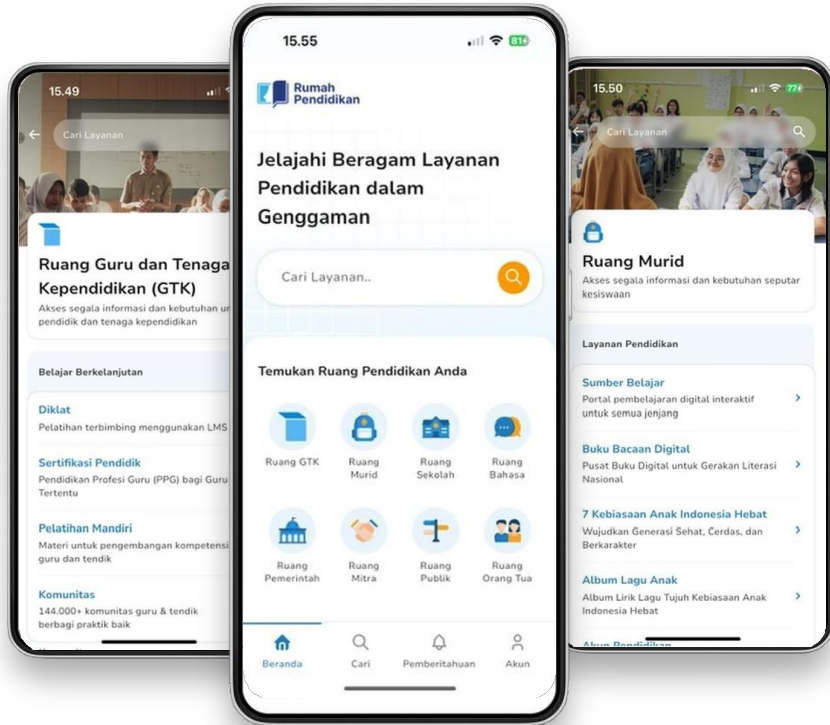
15.49

Cari Layanan

Ruang Guru dan Tenaga Kependidikan (GTK)

Akses segala informasi dan kebutuhan un pendidik dan tenaga kependidikan

Belajar Berkelanjutan

Diklat
Pelatihan terbimbing menggunakan LMS

Sertifikasi Pendidik
Pendidikan Profesi Guru (PPG) bagi Guru Tertentu

Pelatihan Mandiri
Materi untuk pengembangan kompetensi guru dan tendik

Komunitas
144.000+ komunitas guru & tendik berbagi praktik baik

15.55

81

Rumah Pendidikan

Jelajahi Beragam Layanan Pendidikan dalam Genggaman

Cari Layanan..

Temukan Ruang Pendidikan Anda

Ruang GTK
Ruang Murid
Ruang Sekolah
Ruang Bahasa
Ruang Pemerintah
Ruang Mitra
Ruang Publik
Ruang Orang Tua

Beranda
Cari
Pemberitahuan
Akun

15.50

77

Cari Layanan

Ruang Murid

Akses segala informasi dan kebutuhan seputar kesiswaan

Layanan Pendidikan

Sumber Belajar
Portal pembelajaran digital interaktif untuk semua jenjang

Buku Bacaan Digital
Pusat Buku Digital untuk Gerakan Literasi Nasional

7 Kebiasaan Anak Indonesia Hebat
Wujudkan Generasi Sehat, Cerdas, dan Berkarakter

Album Lagu Anak
Album Lirik Lagu Tujuh Kebiasaan Anak Indonesia Hebat

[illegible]